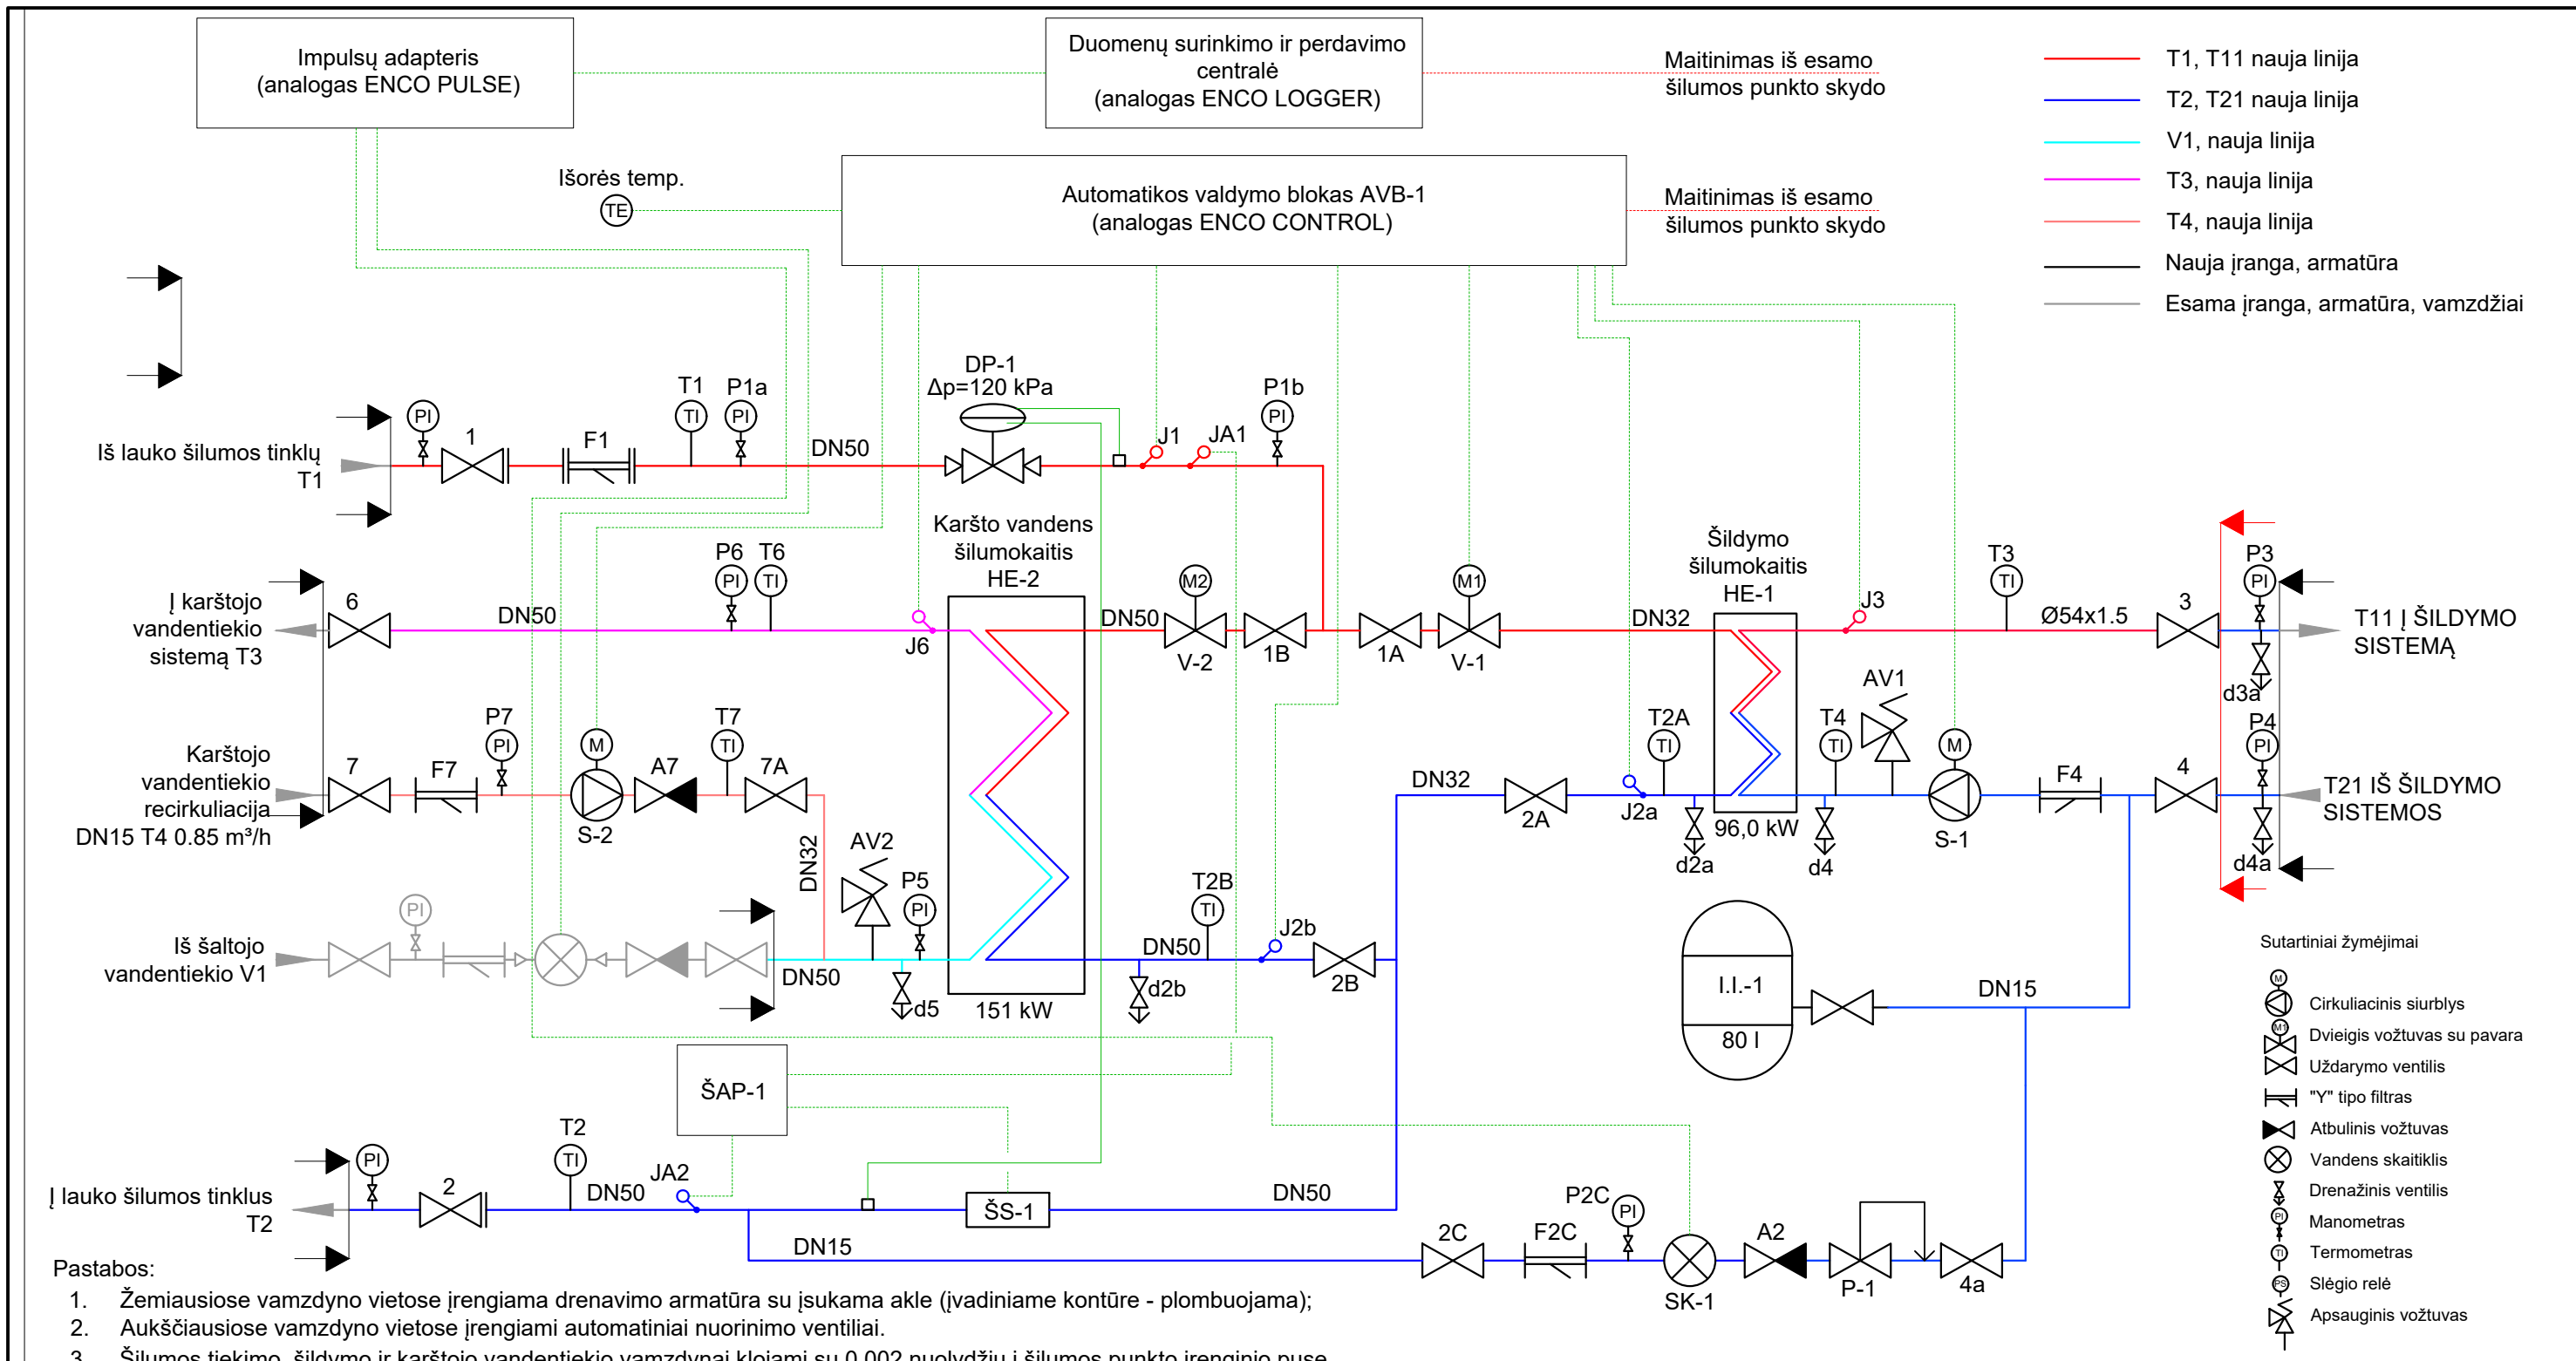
Impulsų adapteris
(analogas ENCO PULSE)

Duomenų surinkimo ir perdavimo centralė
(analogas ENCO LOGGER)

Maitinimas iš esamo šilumos punkto skydo

T1, T11 nauja linija
T2, T21 nauja linija
V1, nauja linija
T3, nauja linija
T4, nauja linija
Nauja įranga, armatūra
Esama įranga, armatūra, vamzdžiai

Išorės temp.
TE

Automatikos valdymo blokas AVB-1
(analogas ENCO CONTROL)

Maitinimas iš esamo šilumos punkto skydo

Iš lauko šilumos tinklų T1
PI 1 F1 T1 TI P1a PI DN50
DP-1
Δp=120 kPa
J1 JA1 P1b PI

Karšto vandens šilumokaitis HE-2

Šildymo šilumokaitis HE-1

Į karštojo vandentiekio sistemą T3
6 DN50 P6 PI T6 TI J6 DN50 M2 V-2 1B 1A M1 V-1 DN32 J3 T3 TI Ø54x1.5 3 P3 PI
T11 Į ŠILDYMO SISTEMĄ
d3a

Karštojo vandentiekio recirkuliacija DN15 T4 0.85 m³/h
7 F7 P7 PI M S-2 A7 T7 TI 7A DN32
DN32 2A T2A TI J2a d2a 96,0 kW T4 TI d4 AV1 M S-1 F4 4 P4 PI
T21 IŠ ŠILDYMO SISTEMOS
d4a

Iš šaltojo vandentiekio V1
PI AV2 P5 PI DN50 d5 151 kW T2B TI DN50 d2b J2b 2B

I.I.-1
80 l
DN15

ŠAP-1

Į lauko šilumos tinklus T2
PI 2 T2 TI DN50 JA2 DN15 ŠS-1 DN50 2C F2C P2C PI SK-1 A2 P-1 4a

Sutartiniai žymėjimai
Cirkuliacinis siurblys
Dvieigis vožtuvas su pavara
Uždarymo ventilis
"Y" tipo filtras
Atbulinis vožtuvas
Vandens skaitiklis
Drenažinis ventilis
Manometras
Termometras
Slėgio relė
Apsauginis vožtuvas

Pastabos:
1. Žemiausiose vamzdyno vietose įrengiama drenavimo armatūra su įsukama akle (įvadiniame kontūre - plombuojama);
2. Aukščiausiose vamzdyno vietose įrengiami automatiniai nuorinimo ventiliai.
3. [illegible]